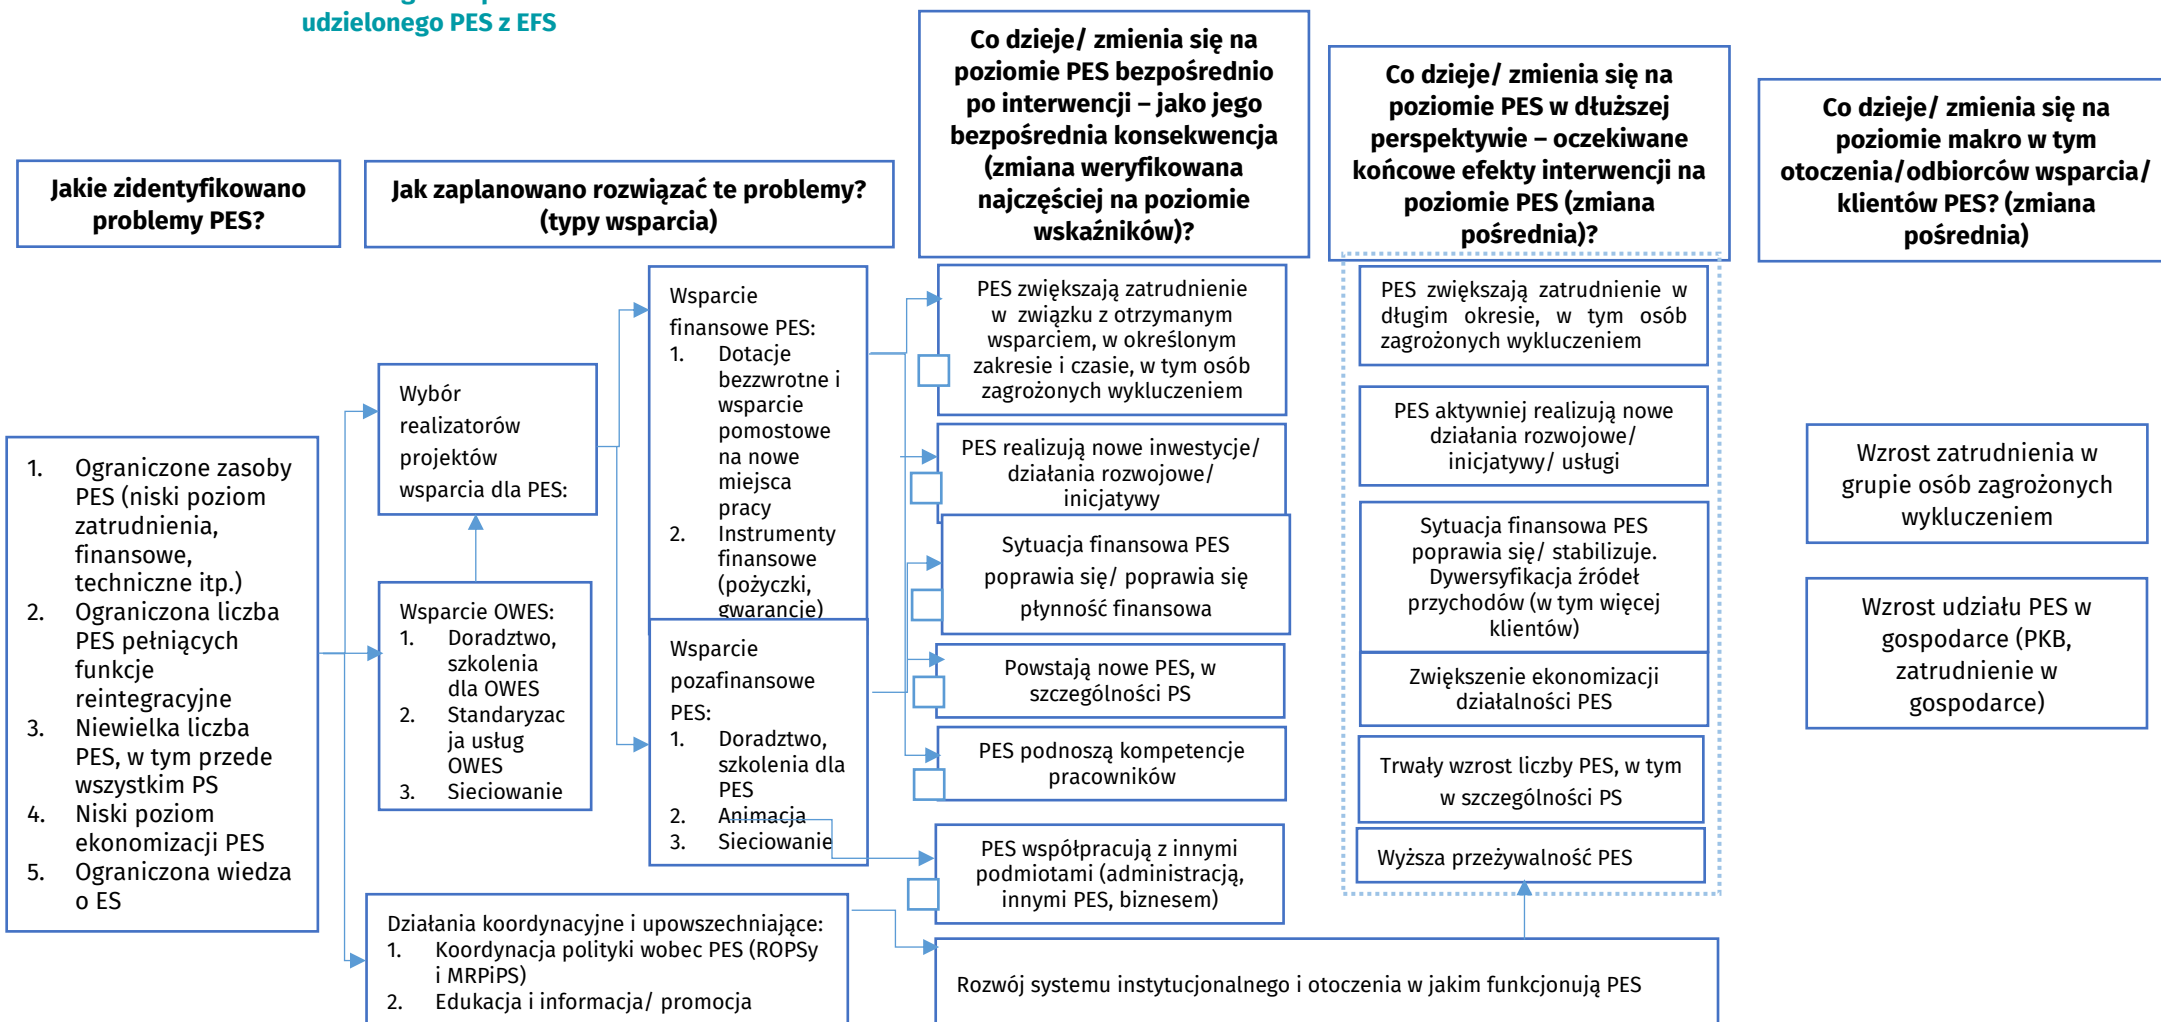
udzielonego PES z EFS

Jakie zidentyfikowano problemy PES?

Jak zaplanowano rozwiązać te problemy? (typy wsparcia)

Co dzieje/ zmienia się na poziomie PES bezpośrednio po interwencji – jako jego bezpośrednia konsekwencja (zmiana weryfikowana najczęściej na poziomie wskaźników)?

Co dzieje/ zmienia się na poziomie PES w dłuższej perspektywie – oczekiwane końcowe efekty interwencji na poziomie PES (zmiana pośrednia)?

Co dzieje/ zmienia się na poziomie makro w tym otoczenia/odbiorców wsparcia/ klientów PES? (zmiana pośrednia)

1. Ograniczone zasoby PES (niski poziom zatrudnienia, finansowe, techniczne itp.)
2. Ograniczona liczba PES pełniących funkcje reintegracyjne
3. Niewielka liczba PES, w tym przede wszystkim PS
4. Niski poziom ekonomizacji PES
5. Ograniczona wiedza o ES

Wybór realizatorów projektów wsparcia dla PES:

Wsparcie OWES:
1. Doradztwo, szkolenia dla OWES
2. Standaryzacja usług OWES
3. Sieciowanie

Wsparcie finansowe PES:
1. Dotacje bezzwrotne i wsparcie pomostowe na nowe miejsca pracy
2. Instrumenty finansowe (pożyczki, gwarancje)

Wsparcie pozafinansowe PES:
1. Doradztwo, szkolenia dla PES
2. Animacja
3. Sieciowanie

Działania koordynacyjne i upowszechniające:
1. Koordynacja polityki wobec PES (ROPSy i MRPiPS)
2. Edukacja i informacja/ promocja

PES zwiększają zatrudnienie w związku z otrzymanym wsparciem, w określonym zakresie i czasie, w tym osób zagrożonych wykluczeniem

PES realizują nowe inwestycje/ działania rozwojowe/ inicjatywy

Sytuacja finansowa PES poprawia się/ poprawia się płynność finansowa

Powstają nowe PES, w szczególności PS

PES podnoszą kompetencje pracowników

PES współpracują z innymi podmiotami (administracją, innymi PES, biznesem)

Rozwój systemu instytucjonalnego i otoczenia w jakim funkcjonują PES

PES zwiększają zatrudnienie w długim okresie, w tym osób zagrożonych wykluczeniem

PES aktywniej realizują nowe działania rozwojowe/ inicjatywy/ usługi

Sytuacja finansowa PES poprawia się/ stabilizuje. Dywersyfikacja źródeł przychodów (w tym więcej klientów)

Zwiększenie ekonomizacji działalności PES

Trwały wzrost liczby PES, w tym w szczególności PS

Wyższa przeżywalność PES

Wzrost zatrudnienia w grupie osób zagrożonych wykluczeniem

Wzrost udziału PES w gospodarce (PKB, zatrudnienie w gospodarce)